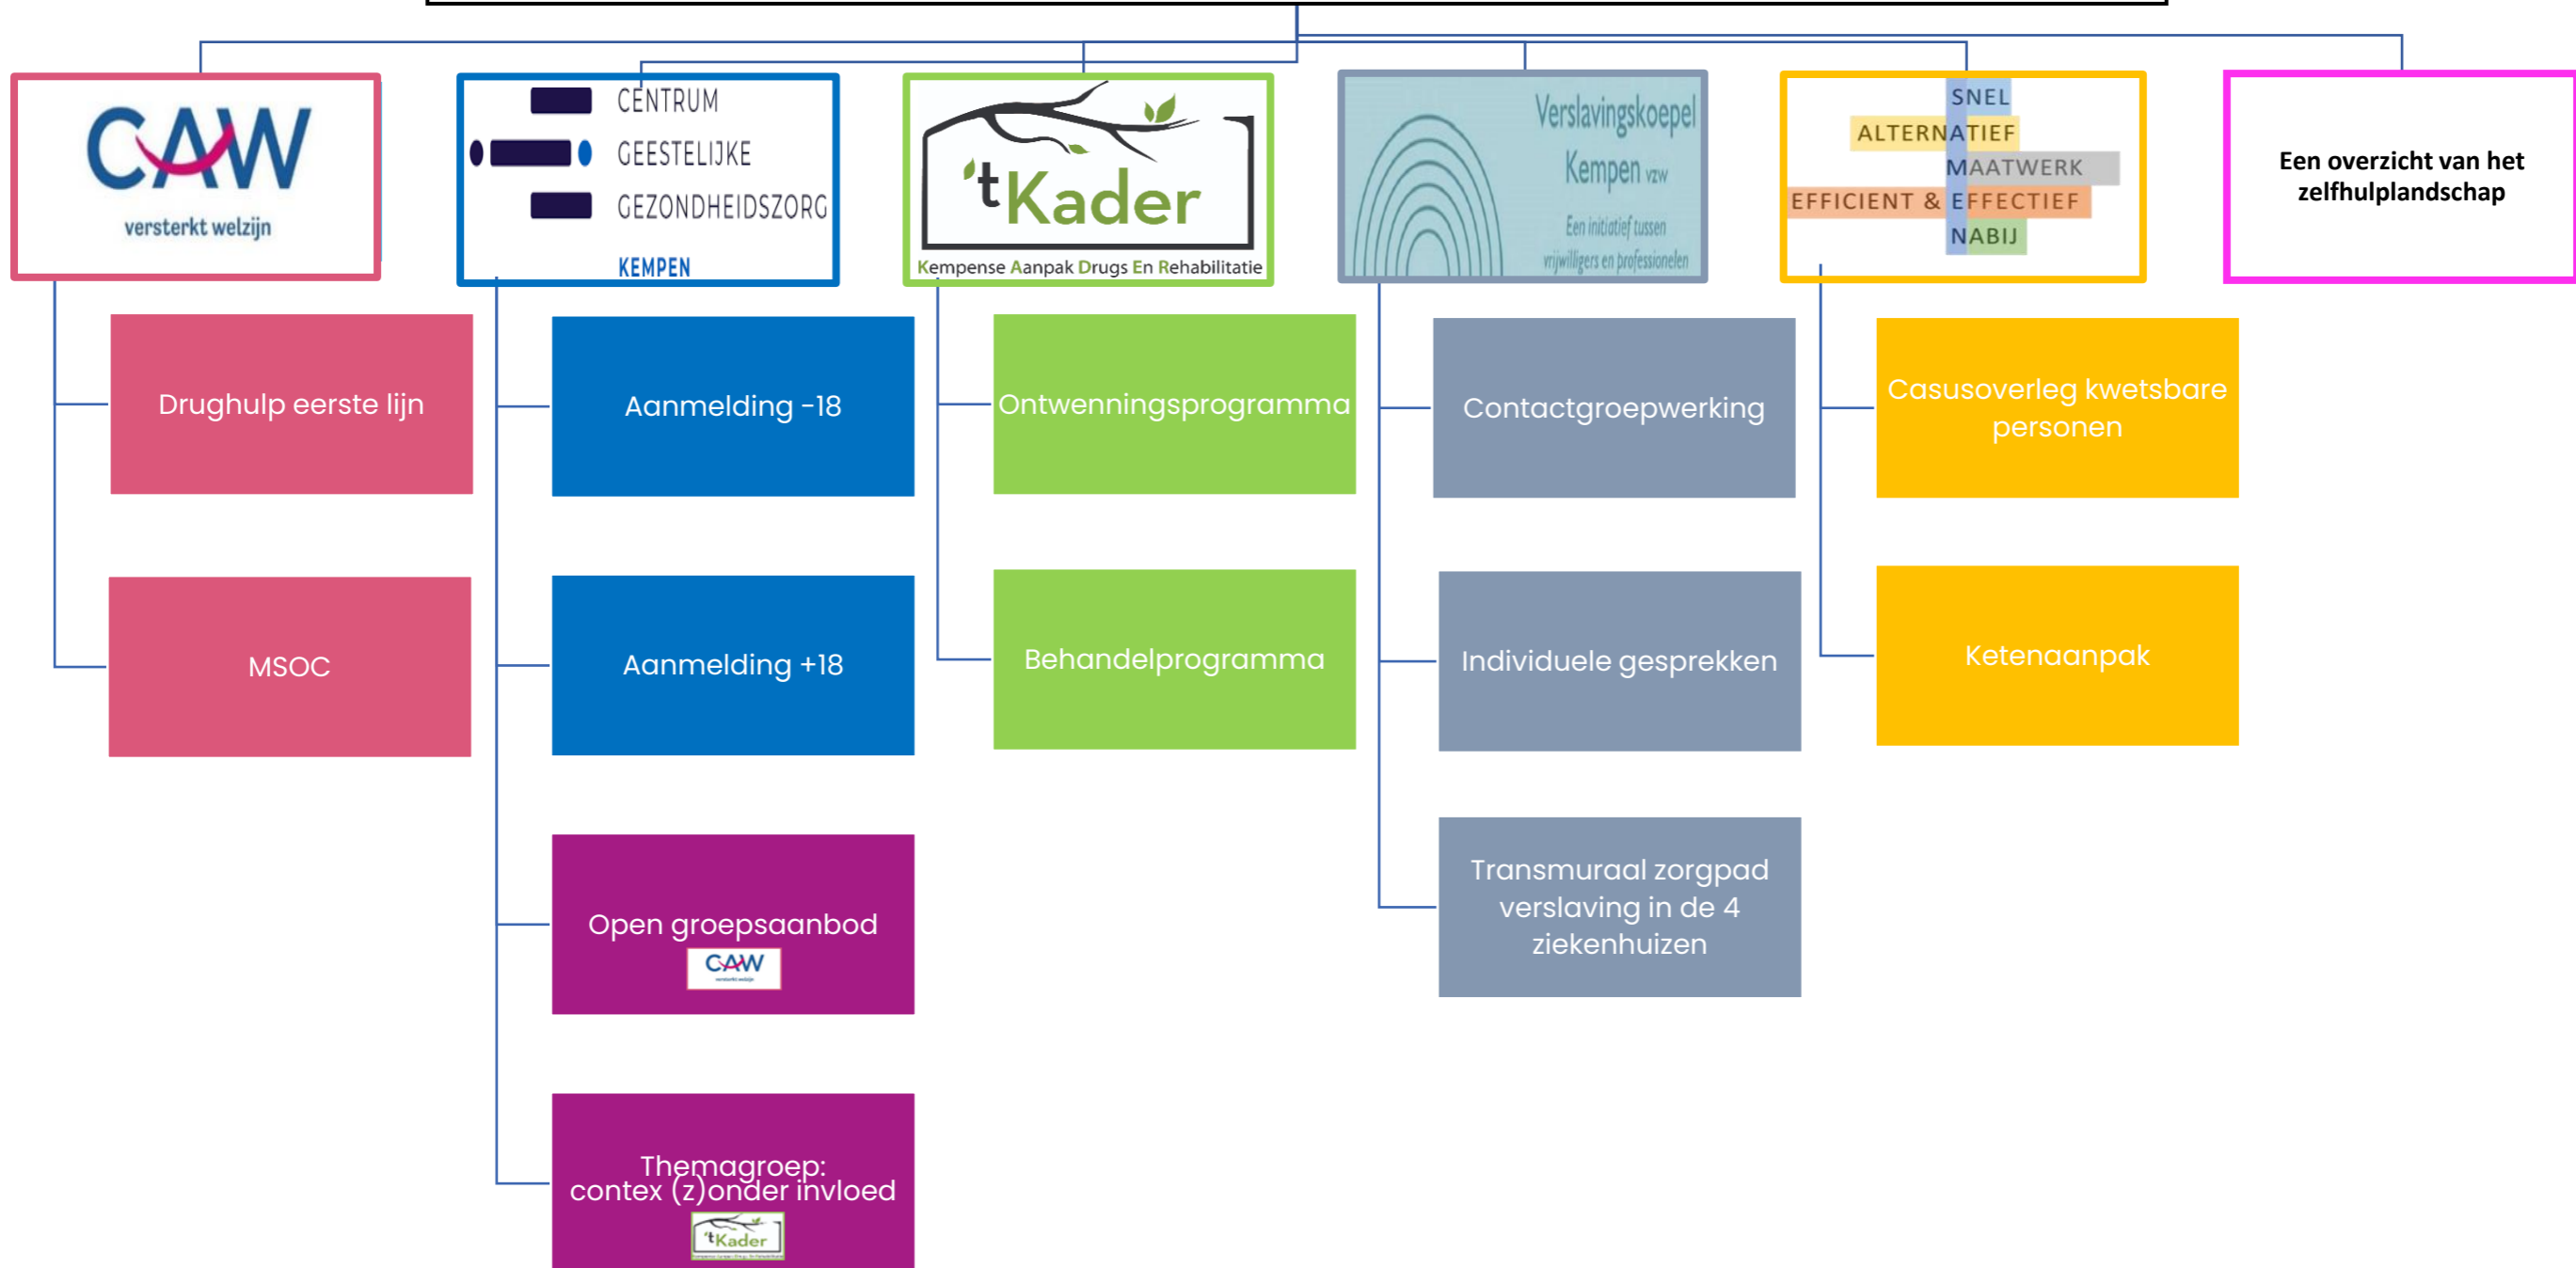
CAW
versterkt welzijn

CENTRUM
GEESTELIJKE
GEZONDHEIDSZORG
KEMPEN

'tKader
Kempense Aanpak Drugs En Rehabilitatie

Verslavingskoepel Kempen vzw
Een initiatief tussen vrijwilligers en professionelen

SNEL
ALTERNATIEF
MAATWERK
EFFICIENT & EFFECTIEF
NABIJ

Een overzicht van het zelfhulplandschap

Drughulp eerste lijn

MSOC

Aanmelding -18

Aanmelding +18

Open groepsaanbod
CAW

Themagroep: contex (z)onder invloed
'tKader

Ontwenningsprogramma

Behandelprogramma

Contactgroepwerking

Individuele gesprekken

Transmuraal zorgpad verslaving in de 4 ziekenhuizen

Casusoverleg kwetsbare personen

Ketenaanpak